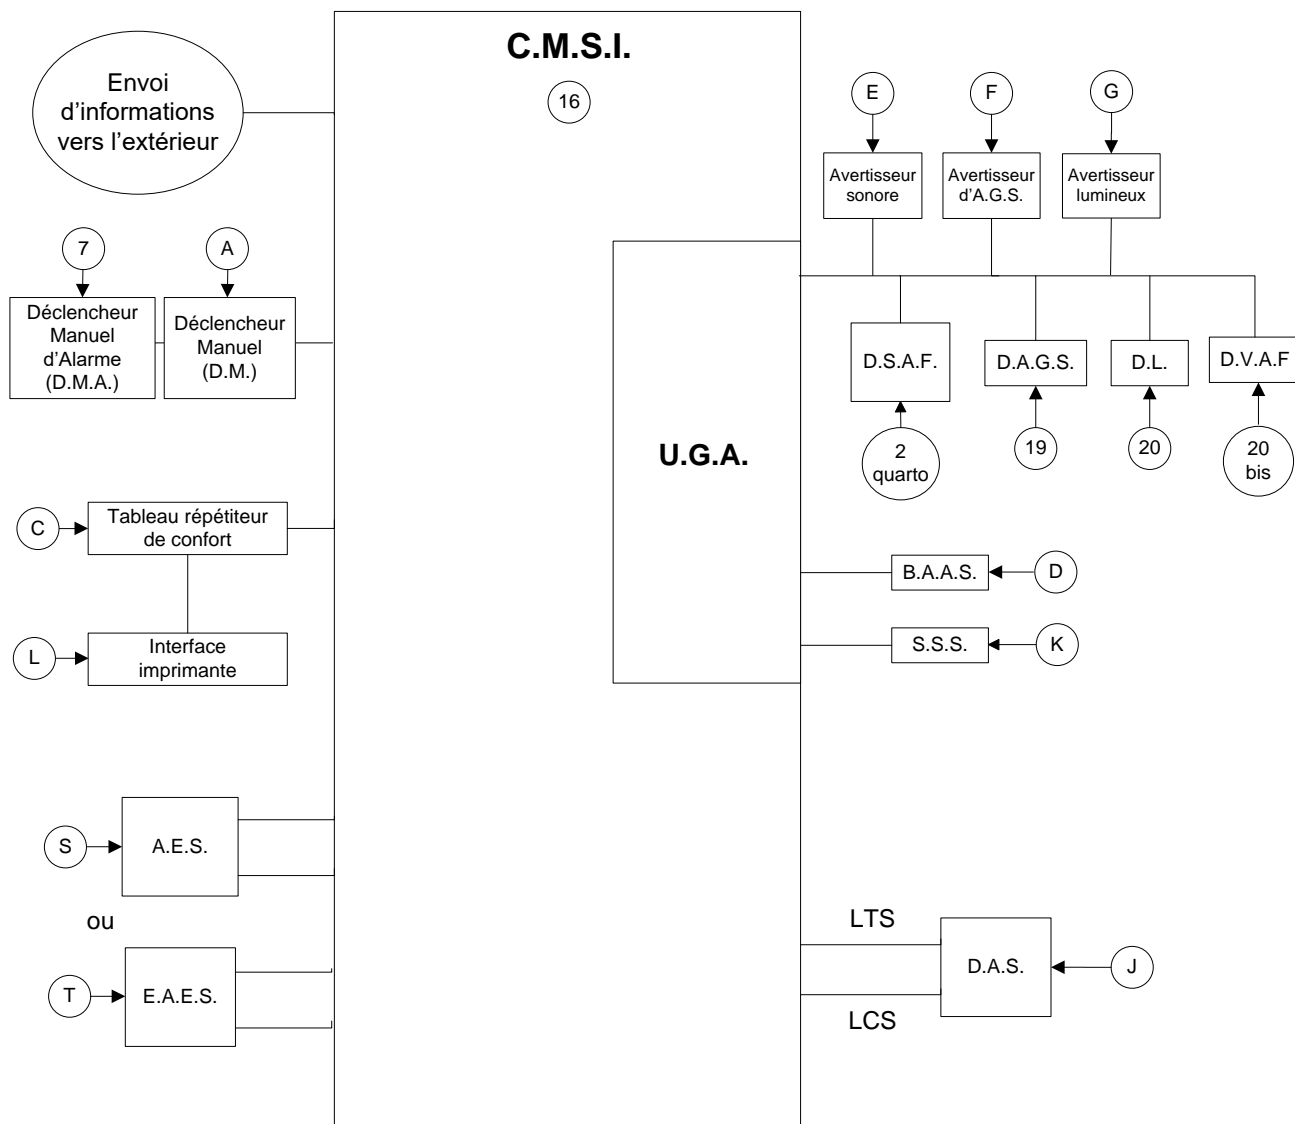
C.M.S.I.

16

Envoi d'informations vers l'extérieur

E

F

G

Avertisseur sonore

Avertisseur d'A.G.S.

Avertisseur lumineux

7

A

Déclencheur Manuel d'Alarme (D.M.A.)

Déclencheur Manuel (D.M.)

D.S.A.F.

D.A.G.S.

D.L.

D.V.A.F

U.G.A.

2 quarto

19

20

20 bis

C

Tableau répétiteur de confort

L

Interface imprimante

B.A.A.S.

D

S.S.S.

K

S

A.E.S.

ou

T

E.A.E.S.

LTS

D.A.S.

J

LCS